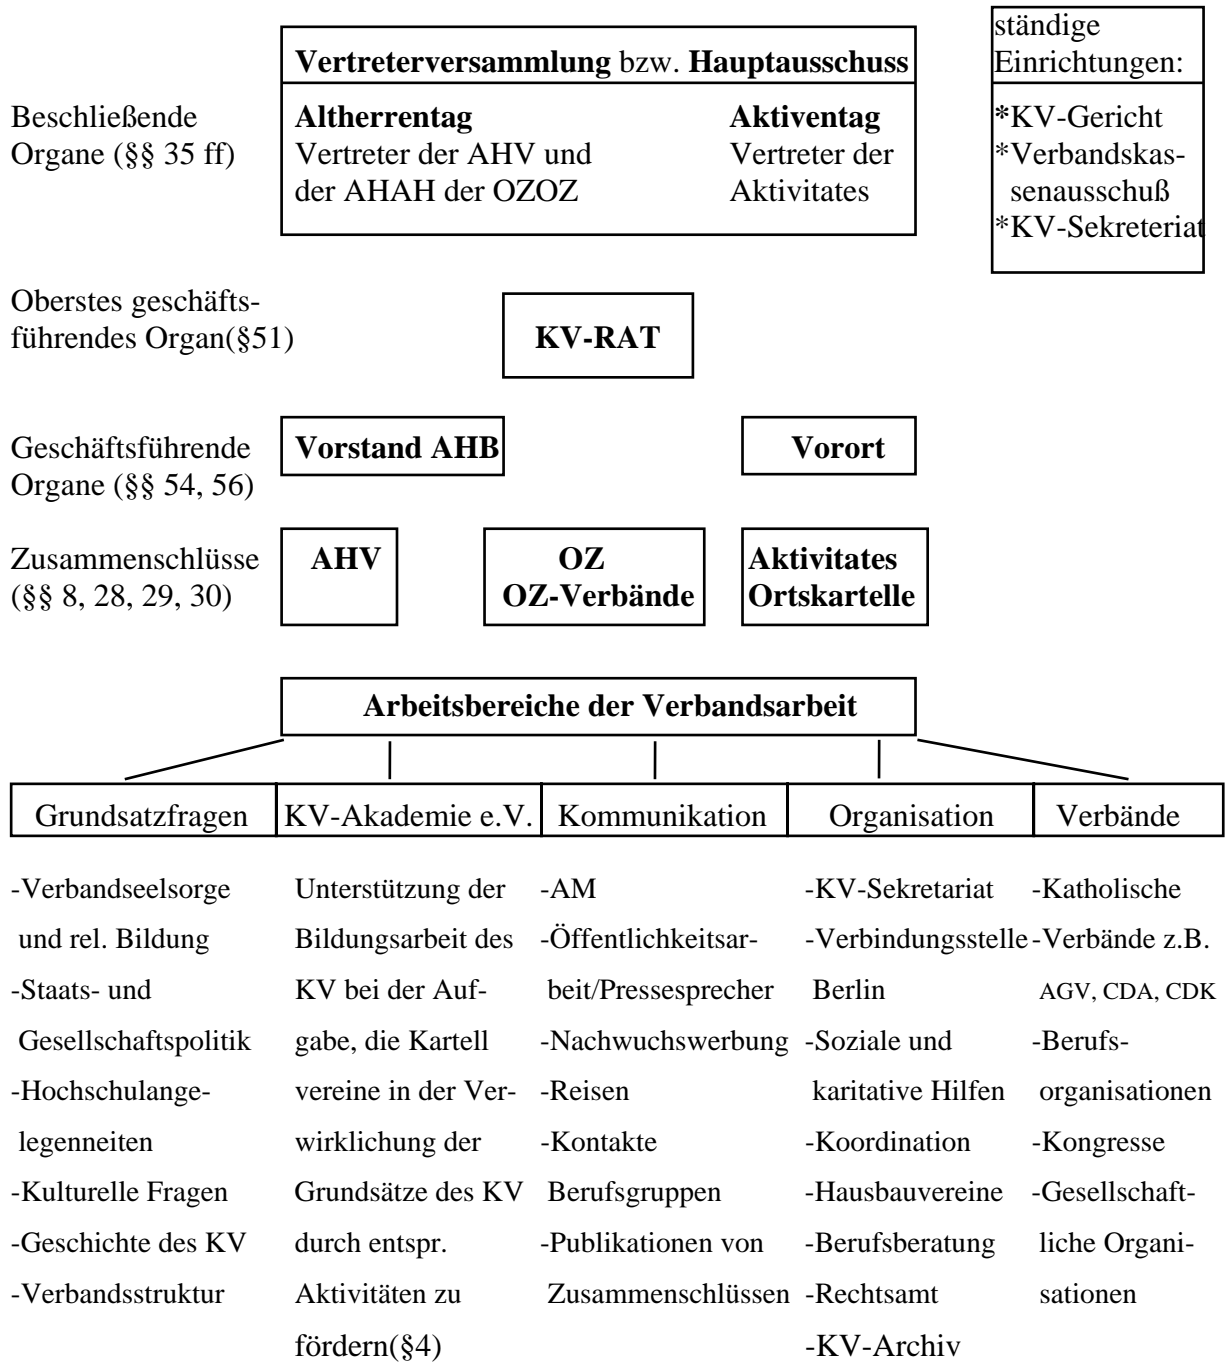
Vertreterversammlung bzw. Hauptausschuss

ständige Einrichtungen:
*KV-Gericht
*Verbandskassenausschuß
*KV-Sekreteriat

Beschließende Organe (§§ 35 ff)

Altherrentag
Vertreter der AHV und der AHAH der OZOZ

Aktiventag
Vertreter der Aktivitates

Oberstes geschäftsführendes Organ(§51)

KV-RAT

Geschäftsführende Organe (§§ 54, 56)

Vorstand AHB

Vorort

Zusammenschlüsse (§§ 8, 28, 29, 30)

AHV

OZ
OZ-Verbände

Aktivitates
Ortskartelle

Arbeitsbereiche der Verbandsarbeit

| Grundsatzfragen | KV-Akademie e.V. | Kommunikation | Organisation | Verbände |
|---|---|---|---|---|

Grundsatzfragen:
-Verbandseelsorge und rel. Bildung
-Staats- und Gesellschaftspolitik
-Hochschulangelegenneiten
-Kulturelle Fragen
-Geschichte des KV
-Verbandsstruktur

KV-Akademie e.V.:
Unterstützung der Bildungsarbeit des KV bei der Aufgabe, die Kartell vereine in der Verwirklichung der Grundsätze des KV durch entspr. Aktivitäten zu fördern(§4)

Kommunikation:
-AM
-Öffentlichkeitsarbeit/Pressesprecher
-Nachwuchswerbung
-Reisen
-Kontakte Berufsgruppen
-Publikationen von Zusammenschlüssen

Organisation:
-KV-Sekretariat
-Verbindungsstelle Berlin
-Soziale und karitative Hilfen
-Koordination
-Hausbauvereine
-Berufsberatung
-Rechtsamt
-KV-Archiv

Verbände:
-Katholische
-Verbände z.B. AGV, CDA, CDK
-Berufsorganisationen
-Kongresse
-Gesellschaftliche Organisationen